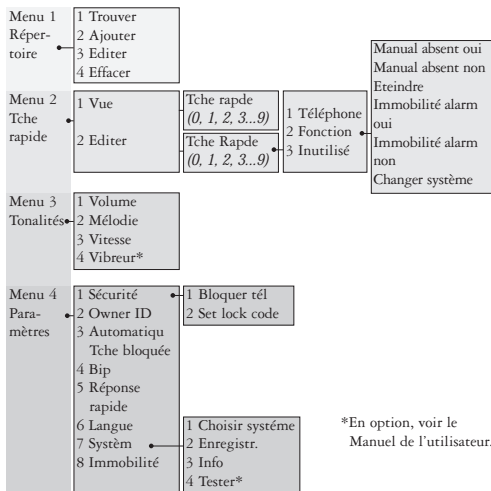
Menu 1 Répertoire

1 Trouver
2 Ajouter
3 Editer
4 Effacer

Menu 2 Tche rapide

1 Vue

2 Editer

Tche rapde
*(0, 1, 2, 3...9)*

Tche Rapde
*(0, 1, 2, 3...9)*

1 Téléphone
2 Fonction
3 Inutilisé

Manual absent oui
Manual absent non
Eteindre
Immobilité alarm oui
Immobilité alarm non
Changer système

Menu 3 Tonalités

1 Volume
2 Mélodie
3 Vitesse
4 Vibreur*

Menu 4 Paramètres

1 Sécurité
2 Owner ID
3 Automatiqu Tche bloquée
4 Bip
5 Réponse rapide
6 Langue
7 Systèm
8 Immobilité

1 Bloquer tél
2 Set lock code

1 Choisir systéme
2 Enregistr.
3 Info
4 Tester*

*En option, voir le Manuel de l'utilisateur.